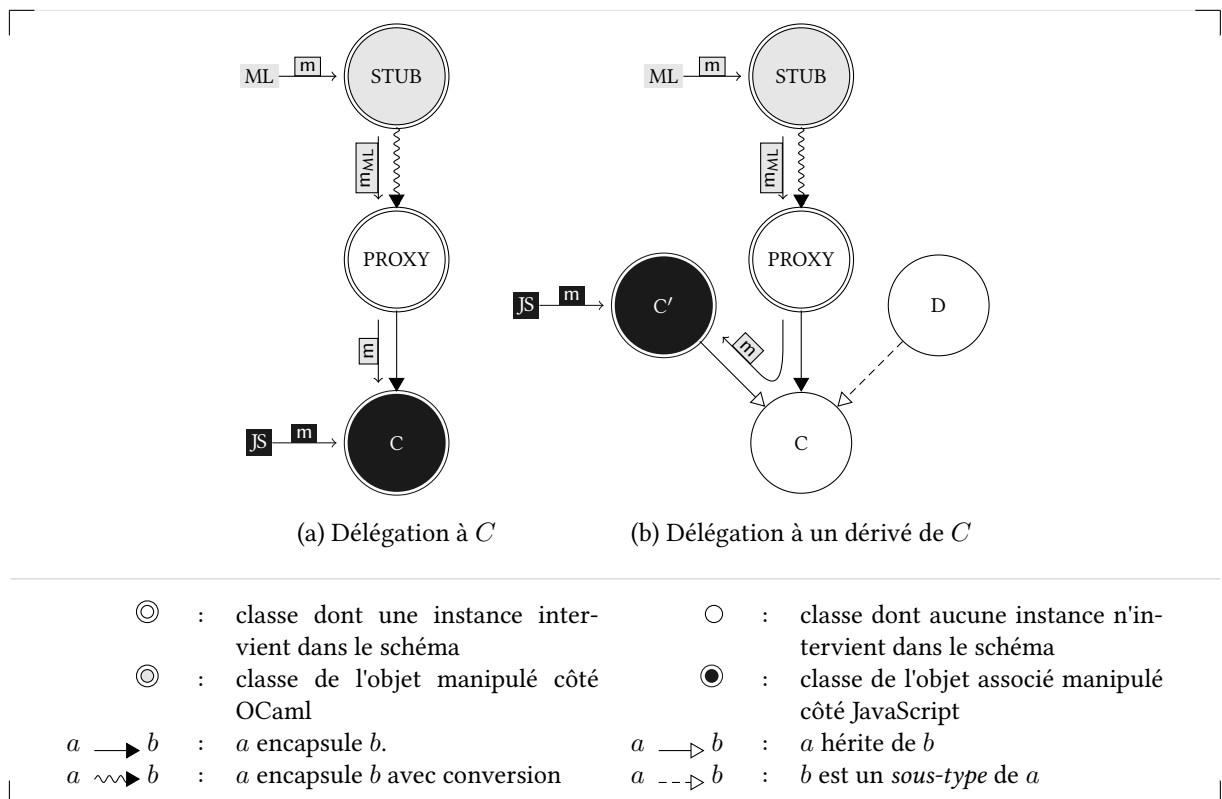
ML m STUB

$m_{ML}$

PROXY

m

JS m C

(a) Délégation à $C$

ML m STUB

$m_{ML}$

PROXY

JS m C′

m

D

C

(b) Délégation à un dérivé de $C$

| | | | | | |
|---|---|---|---|---|---|
| ◎ | : | classe dont une instance intervient dans le schéma | ○ | : | classe dont aucune instance n'intervient dans le schéma |
| ◎ | : | classe de l'objet manipulé côté OCaml | ◉ | : | classe de l'objet associé manipulé côté JavaScript |
| $a \longrightarrow b$ | : | $a$ encapsule $b$. | $a \longrightarrow b$ | : | $a$ hérite de $b$ |
| $a \rightsquigarrow b$ | : | $a$ encapsule $b$ avec conversion | $a \dashrightarrow b$ | : | $b$ est un *sous-type* de $a$ |